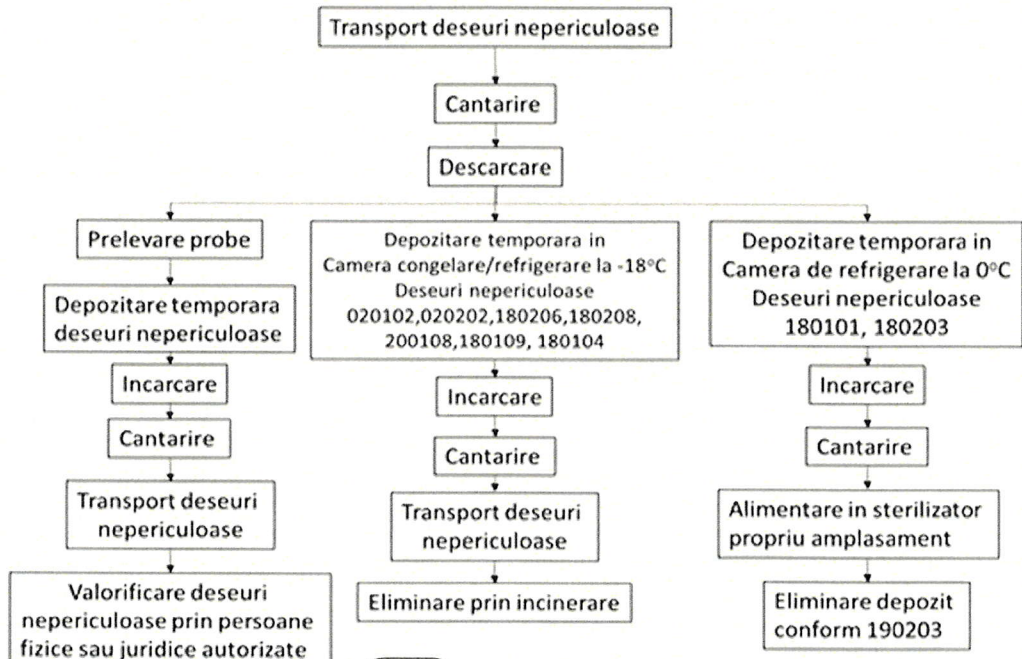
Transport deseuri nepericuloase

Cantarire

Descarcare

Prelevare probe

Depozitare temporara deseuri nepericuloase

Incarcare

Cantarire

Transport deseuri nepericuloase

Valorificare deseuri nepericuloase prin persoane fizice sau juridice autorizate

Depozitare temporara in Camera congelare/refrigerare la -18°C Deseuri nepericuloase 020102,020202,180206,180208, 200108,180109, 180104

Incarcare

Cantarire

Transport deseuri nepericuloase

Eliminare prin incinerare

Depozitare temporara in Camera de refrigerare la 0°C Deseuri nepericuloase 180101, 180203

Incarcare

Cantarire

Alimentare in sterilizator propriu amplasament

Eliminare depozit conform 190203